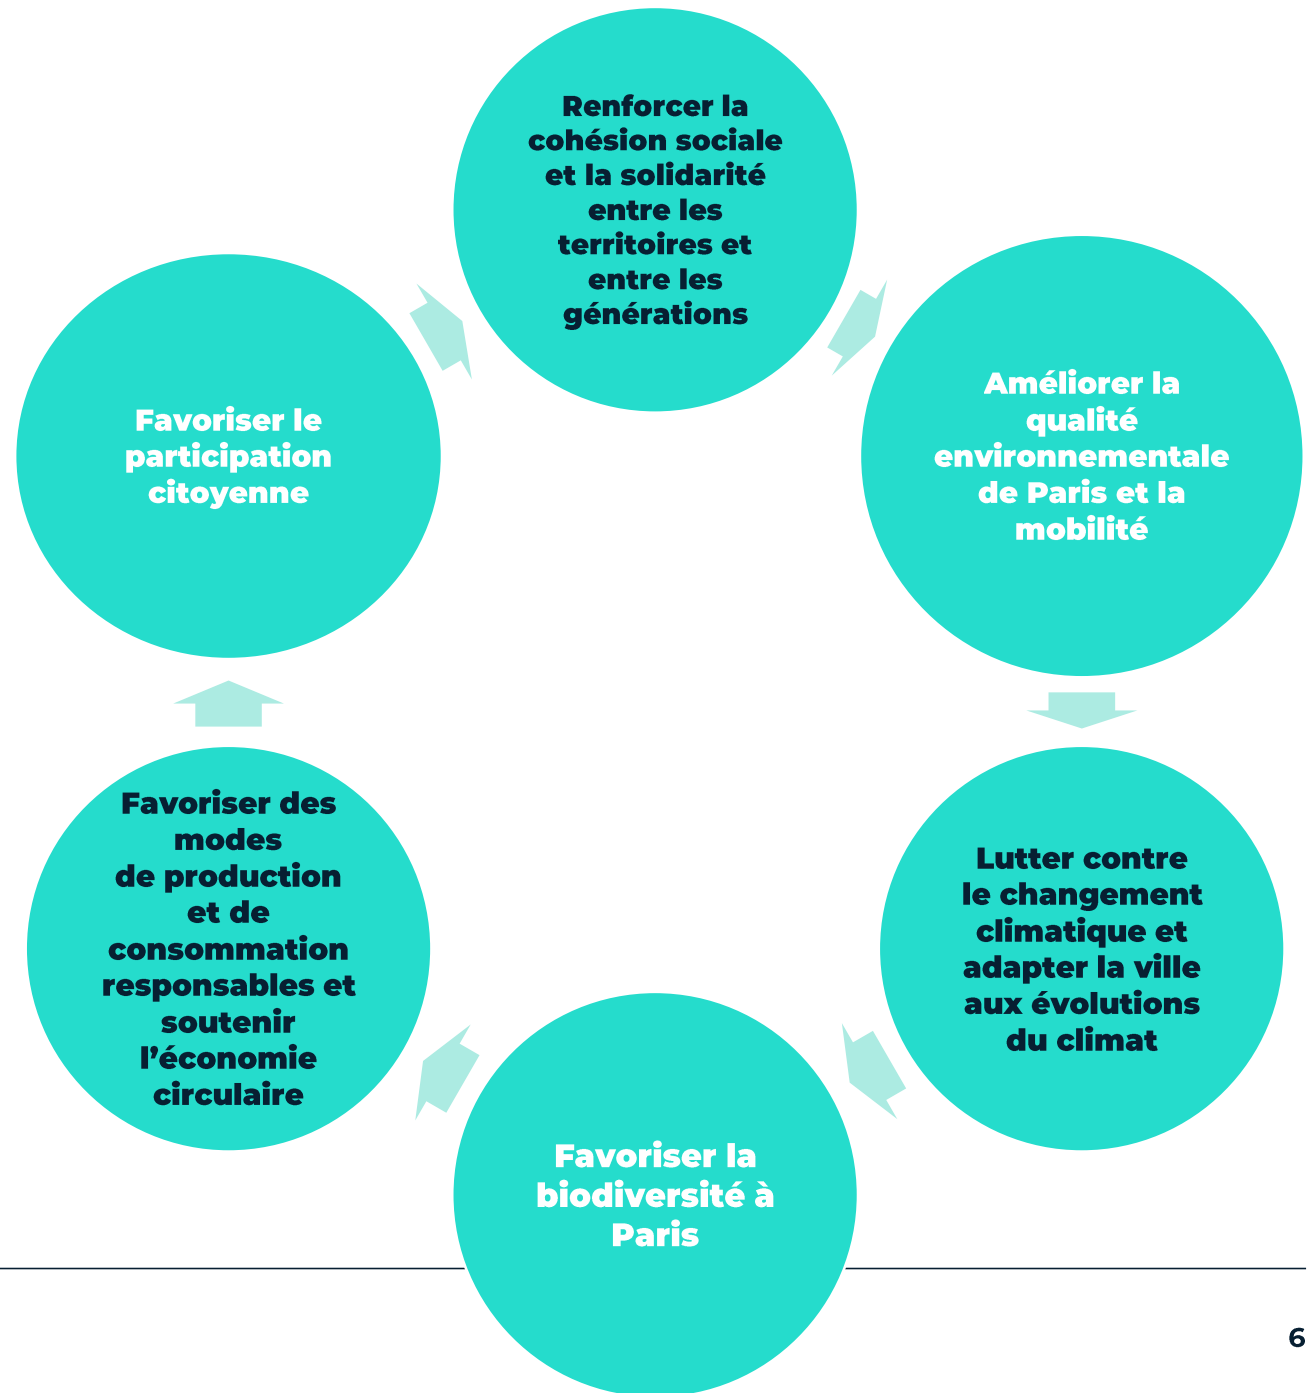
Renforcer la cohésion sociale et la solidarité entre les territoires et entre les générations

Améliorer la qualité environnementale de Paris et la mobilité

Lutter contre le changement climatique et adapter la ville aux évolutions du climat

Favoriser la biodiversité à Paris

Favoriser des modes de production et de consommation responsables et soutenir l'économie circulaire

Favoriser le participation citoyenne

6